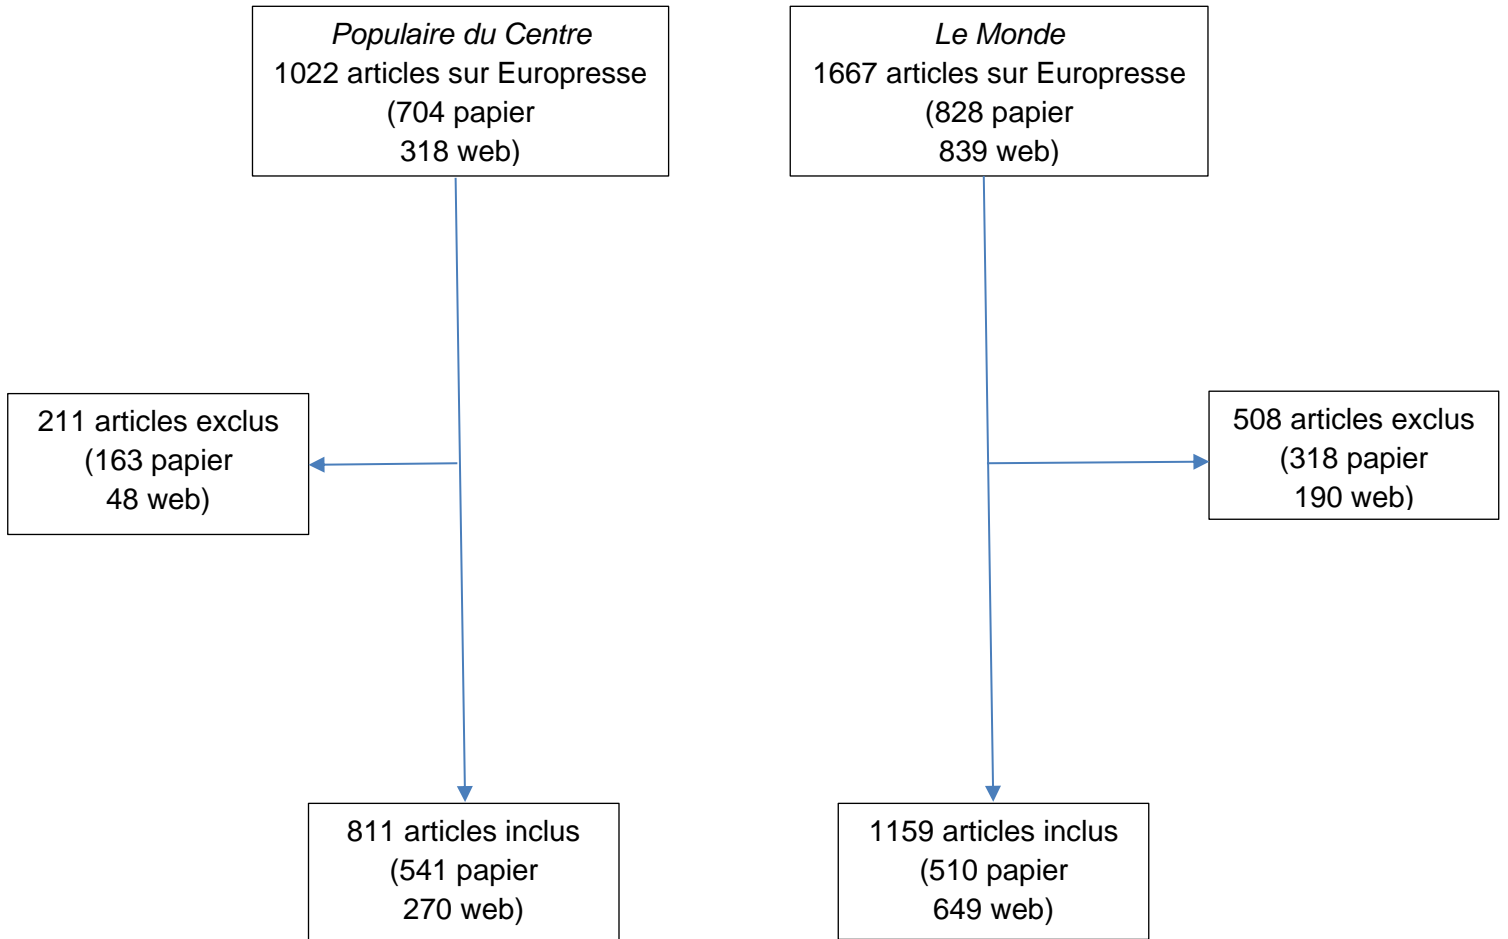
Populaire du Centre
1022 articles sur Europresse
(704 papier
318 web)

211 articles exclus
(163 papier
48 web)

811 articles inclus
(541 papier
270 web)

Le Monde
1667 articles sur Europresse
(828 papier
839 web)

508 articles exclus
(318 papier
190 web)

1159 articles inclus
(510 papier
649 web)